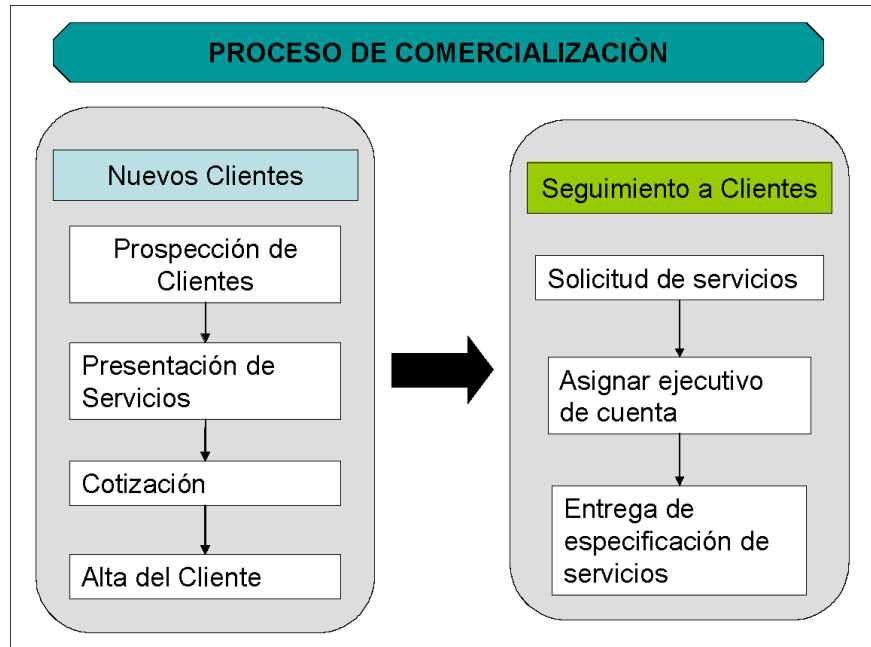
PROCESO DE COMERCIALIZACIÒN

Nuevos Clientes

Prospección de Clientes

Presentación de Servicios

Cotización

Alta del Cliente

Seguimiento a Clientes

Solicitud de servicios

Asignar ejecutivo de cuenta

Entrega de especificación de servicios